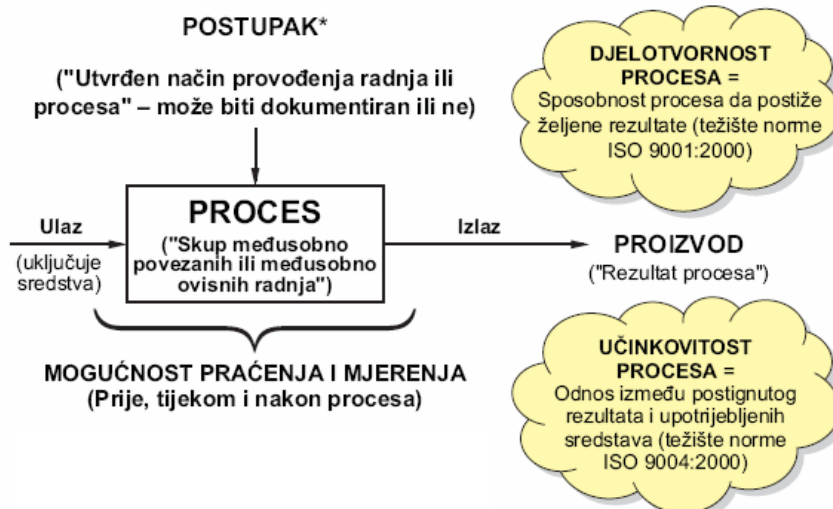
POSTUPAK*

("Utvrđen način provođenja radnja ili procesa" – može biti dokumentiran ili ne)

DJELOTVORNOST PROCESA = Sposobnost procesa da postiže željene rezultate (težište norme ISO 9001:2000)

Ulaz

(uključuje sredstva)

PROCES

("Skup međusobno povezanih ili međusobno ovisnih radnja")

Izlaz

PROIZVOD

("Rezultat procesa")

MOGUĆNOST PRAĆENJA I MJERENJA

(Prije, tijekom i nakon procesa)

UČINKOVITOST PROCESA = Odnos između postignutog rezultata i upotrijebljenih sredstava (težište norme ISO 9004:2000)